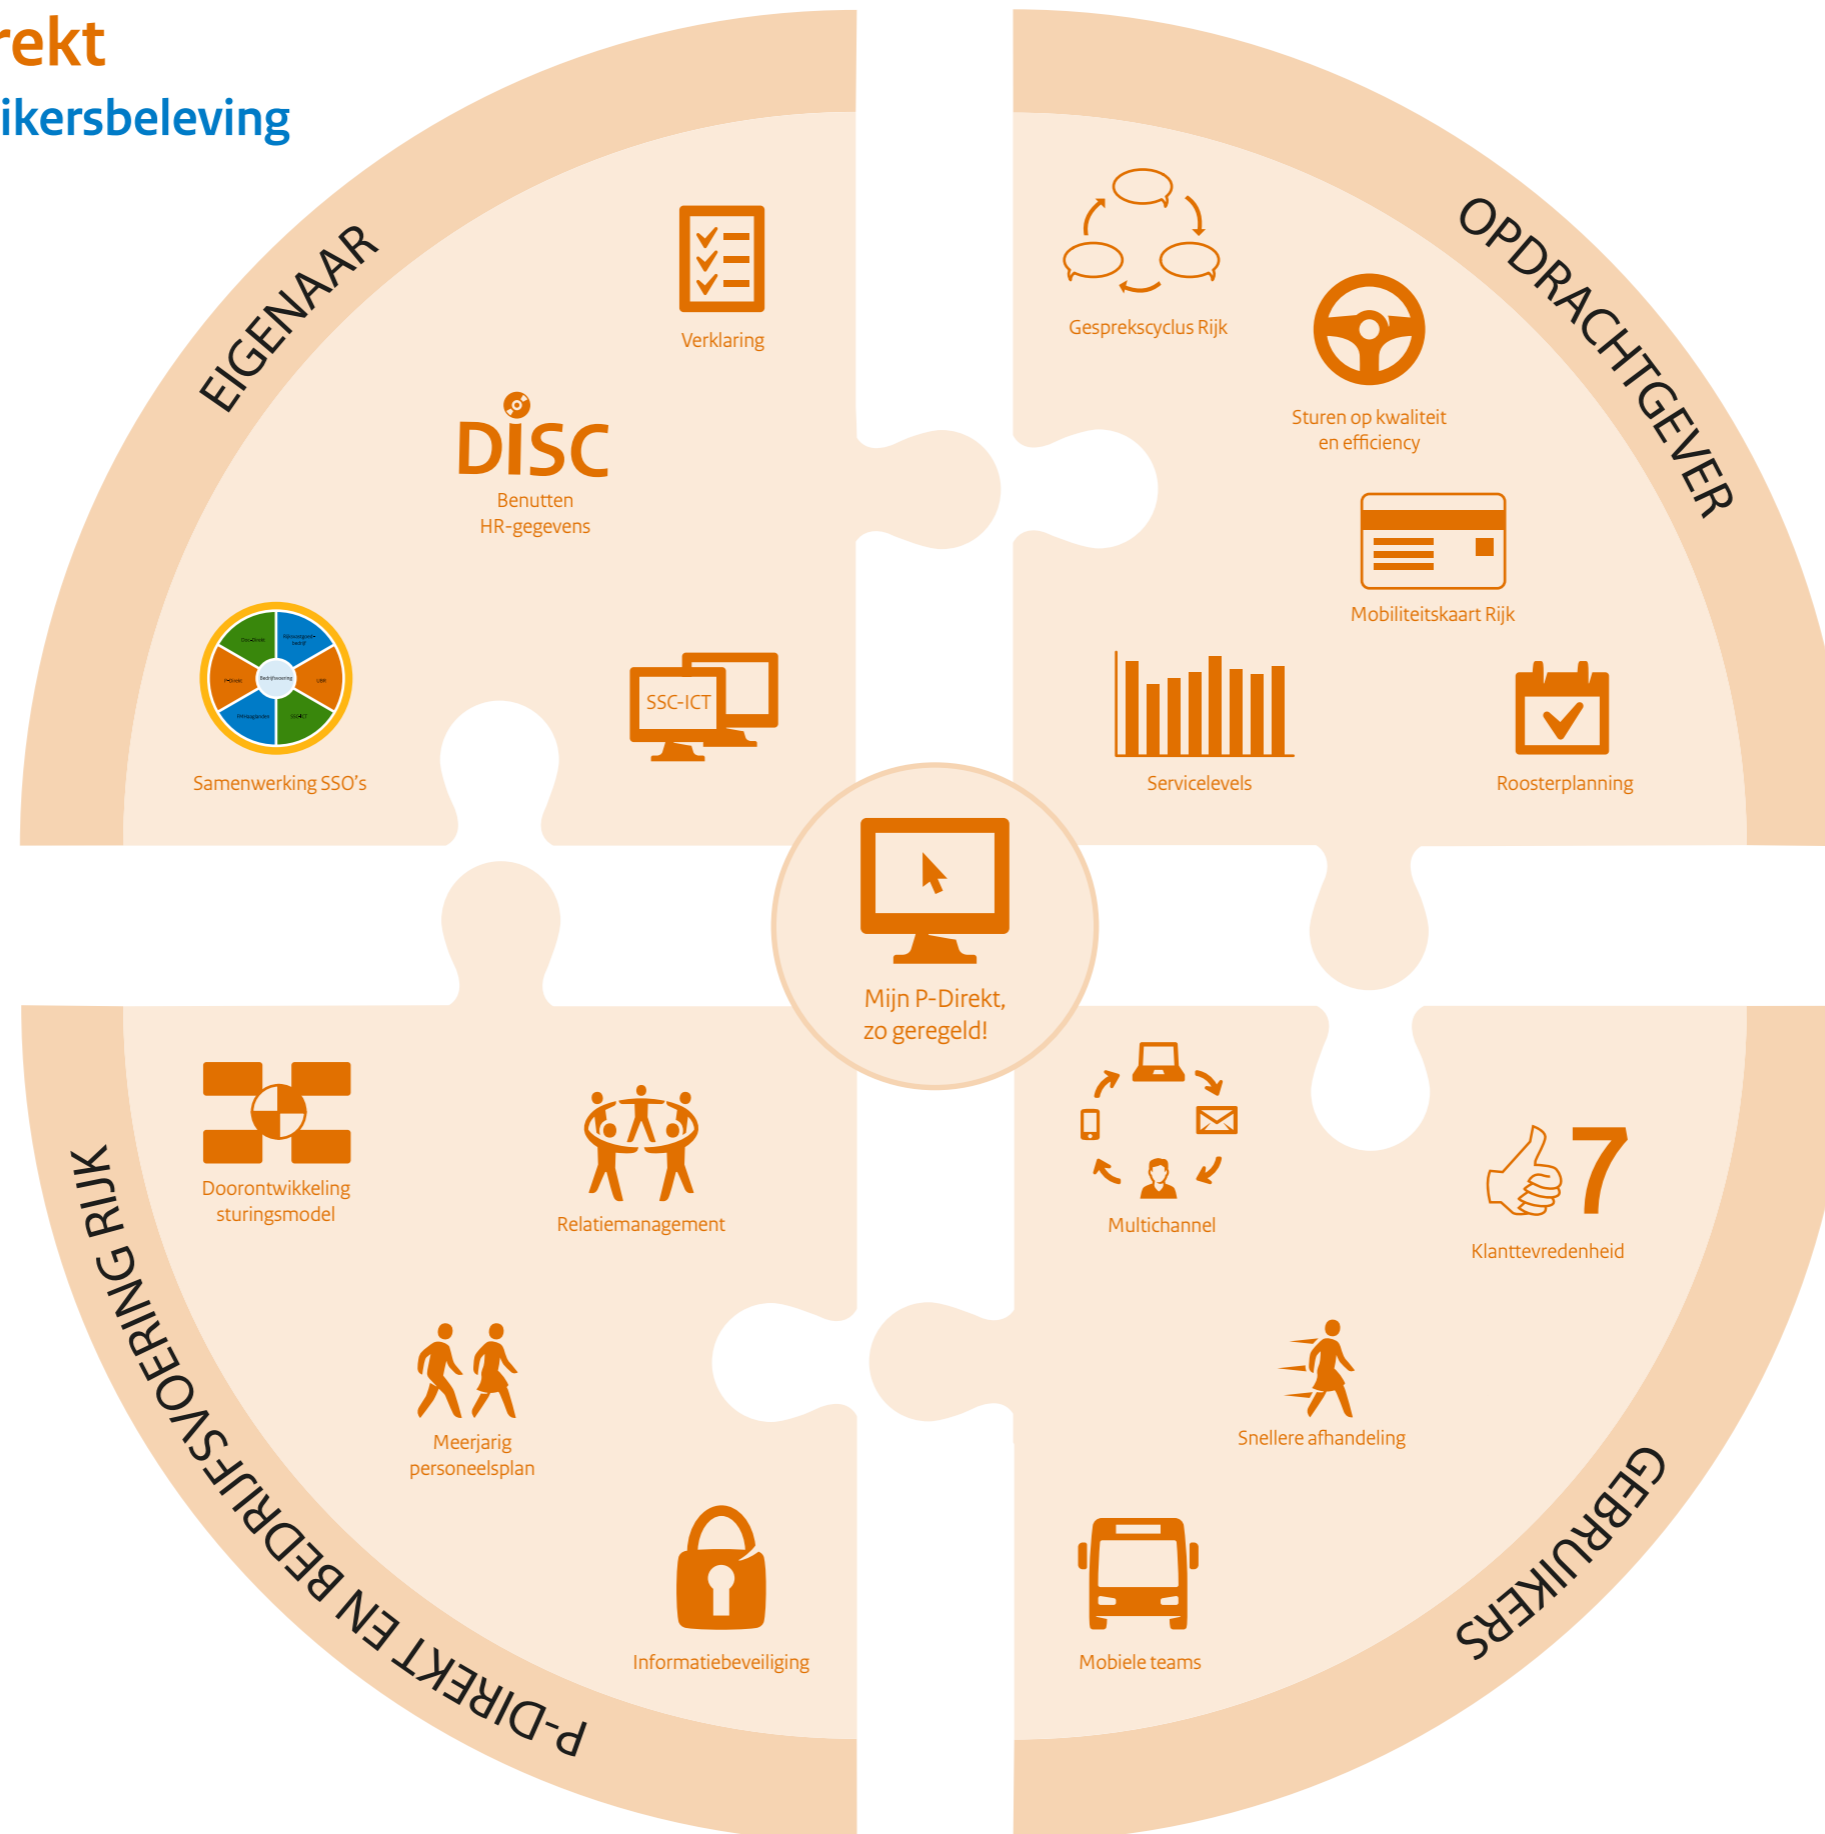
rekt
ikersbeleving

EIGENAAR

OPDRACHTGEVER

Verklaring

DISC
Benutten HR-gegevens

Samenwerking SSO's

SSC-ICT

Gesprekscyclus Rijk

Sturen op kwaliteit en efficiency

Mobiliteitskaart Rijk

Servicelevels

Roosterplanning

Mijn P-Direkt, zo geregeld!

Doorontwikkeling sturingsmodel

Relatiemanagement

Meerjarig personeelsplan

Informatiebeveiliging

Multichannel

7
Klanttevredenheid

Snellere afhandeling

Mobiele teams

P-DIREKT EN BEDRIJFSVOERING RIJK

GEBRUIKERS